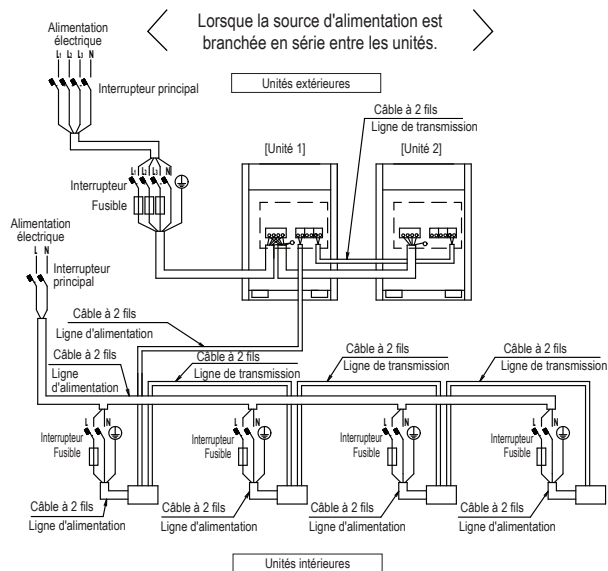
Lorsque la source d'alimentation est branchée en série entre les unités.

Alimentation électrique

L L L N

Interrupteur principal

Unités extérieures

Câble à 2 fils
Ligne de transmission

[Unité 1]

[Unité 2]

L L L N

Interrupteur

Fusible

Alimentation électrique

L N

Interrupteur principal

Câble à 2 fils
Ligne d'alimentation

Câble à 2 fils
Ligne d'alimentation

Câble à 2 fils
Ligne de transmission

Câble à 2 fils
Ligne de transmission

Câble à 2 fils
Ligne de transmission

L N
Interrupteur
Fusible

L N
Interrupteur
Fusible

L N
Interrupteur
Fusible

L N
Interrupteur
Fusible

Câble à 2 fils
Ligne d'alimentation

Câble à 2 fils
Ligne d'alimentation

Câble à 2 fils
Ligne d'alimentation

Câble à 2 fils
Ligne d'alimentation

Unités intérieures